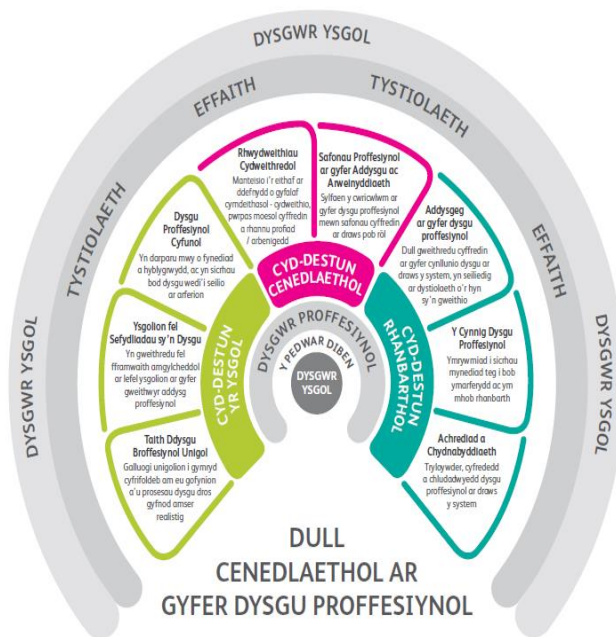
DYSGWR YSGOL

EFFAITH

TYSTIOLAETH

TYSTIOLAETH

EFFAITH

DYSGWR YSGOL

DYSGWR YSGOL

Rhwydweithiau Cydweithredol
Manteisio i'r eithaf ar ddefnydd o gyfalaf cymdeithasol - cydweithio, pwrpas moesol cyffredin a rhannu profiad / arbenigedd

Safonau Proffesiynol ar gyfer Addysgu ac Arweinyddiaeth
Sylfaen y cwricwlwm ar gyfer dysgu proffesiynol mewn safonau cyffredin ar draws pob rôl

Dysgu Proffesiynol Cyfunol
Yn darparu mwy o fynediad a hyblygrwydd, ac yn sicrhau bod dysgu wedi'i seilio ar arferion

Addysgeg ar gyfer dysgu proffesiynol
Dull gweithredu cyffredin ar gyfer cynllunio dysgu ar draws y system, yn seiliedig ar dystiolaeth o'r hyn sy'n gweithio

Ysgolion fel Sefydliadau sy'n Dysgu
Yn gweithredu fel fframwaith amgylcheddol ar lefel ysgolion ar gyfer gweithwyr addysg proffesiynol

Y Cynnig Dysgu Proffesiynol
Ymrwymiad i sicrhau mynediad teg i bob ymarferydd ac ym mhob rhanbarth

Taith Ddysgu Broffesiynol Unigol
Galluogi unigolion i gymryd cyfrifoldeb am eu gofynion a'u prosesau dysgu dros gyfnod amser realistig

Achrediad a Chydnabyddiaeth
Tryloywder, cyfredwdd a chludadwyedd dysgu proffesiynol ar draws y system

CYD-DESTUN CENEDLAETHOL

CYD-DESTUN YR YSGOL

CYD-DESTUN RHANBARTHOL

DYSGWR PROFFESIYNOL

Y PEDWAR DIBEN

DYSGWR YSGOL

DULL CENEDLAETHOL AR GYFER DYSGU PROFFESIYNOL